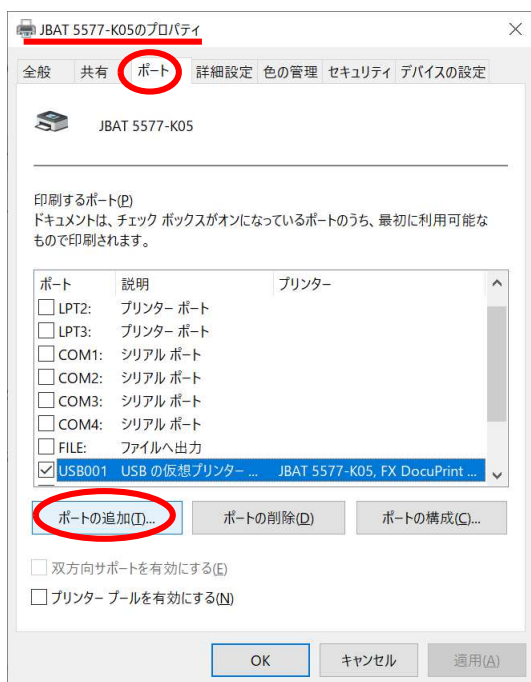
JBAT 5577-K05のプロパティ

全般 共有 ポート 詳細設定 色の管理 セキュリティ デバイスの設定

JBAT 5577-K05

印刷するポート(P)
ドキュメントは、チェック ボックスがオンになっているポートのうち、最初に利用可能なもので印刷されます。

| ポート | 説明 | プリンター |
|---|---|---|
| LPT2: | プリンター ポート | |
| LPT3: | プリンター ポート | |
| COM1: | シリアル ポート | |
| COM2: | シリアル ポート | |
| COM3: | シリアル ポート | |
| COM4: | シリアル ポート | |
| FILE: | ファイルへ出力 | |
| USB001 | USB の仮想プリンター ... | JBAT 5577-K05, FX DocuPrint ... |

ポートの追加(T)... ポートの削除(D) ポートの構成(C)...

双方向サポートを有効にする(E)

プリンター プールを有効にする(N)

OK キャンセル 適用(A)